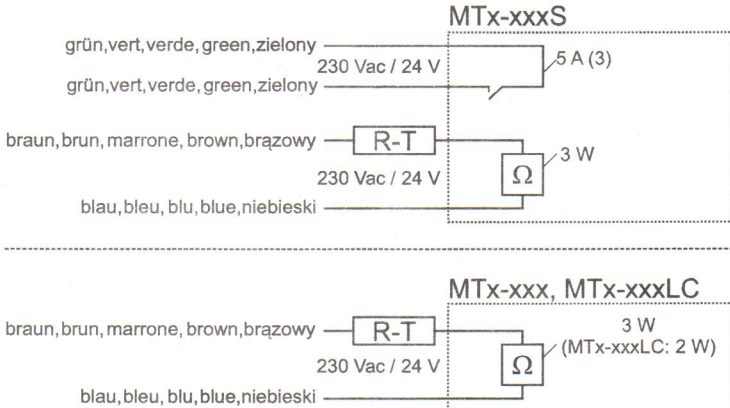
MTx-xxxS

grün, vert, verde, green, zielony

230 Vac / 24 V

5 A (3)

grün, vert, verde, green, zielony

braun, brun, marrone, brown, brązowy

R-T

3 W

230 Vac / 24 V

$\Omega$

blau, bleu, blu, blue, niebieski

MTx-xxx, MTx-xxxLC

braun, brun, marrone, brown, brązowy

R-T

3 W
(MTx-xxxLC: 2 W)

230 Vac / 24 V

$\Omega$

blau, bleu, blu, blue, niebieski